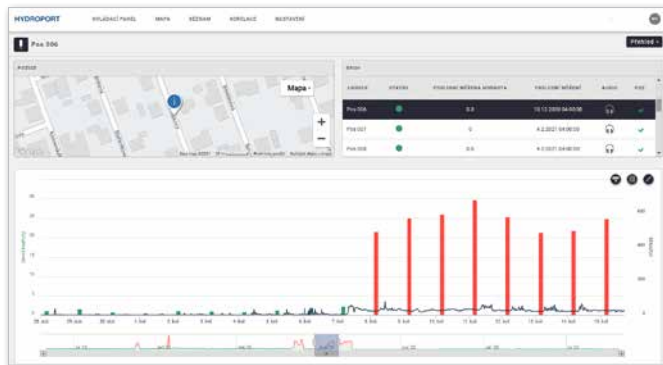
HYDROPORT OVLÁDACÍ PANEL MAPA SEZNAM KORELACE NASTAVENÍ

Pos 006

Přehled

POLOHA

Mapa

+
−

SKUPINA

| LOKACE | STATUS | POSLEDNÍ MĚŘENÁ HODNOTA | POSLEDNÍ MĚŘENÍ | AUDIO | POZ |
|---|---|---|---|---|---|
| Pos 006 | ● | 0.0 | 13.12.2020 04:00:00 | 🎧 | ✓ |
| Pos 007 | ● | 0 | 4.2.2021 04:00:00 | 🎧 | ✓ |
| Pos 008 | ● | 0.0 | 4.2.2021 04:00:00 | 🎧 | ✓ |

30
25
20
15
10
5
0

600
400
200
0

28. čvn 29. čvn 30. čvn 1. čvc 2. čvc 3. čvc 4. čvc 5. čvc 6. čvc 7. čvc 8. čvc 9. čvc 10. čvc 11. čvc 12. čvc 13. čvc 14. čvc 15. čvc 16. čvc